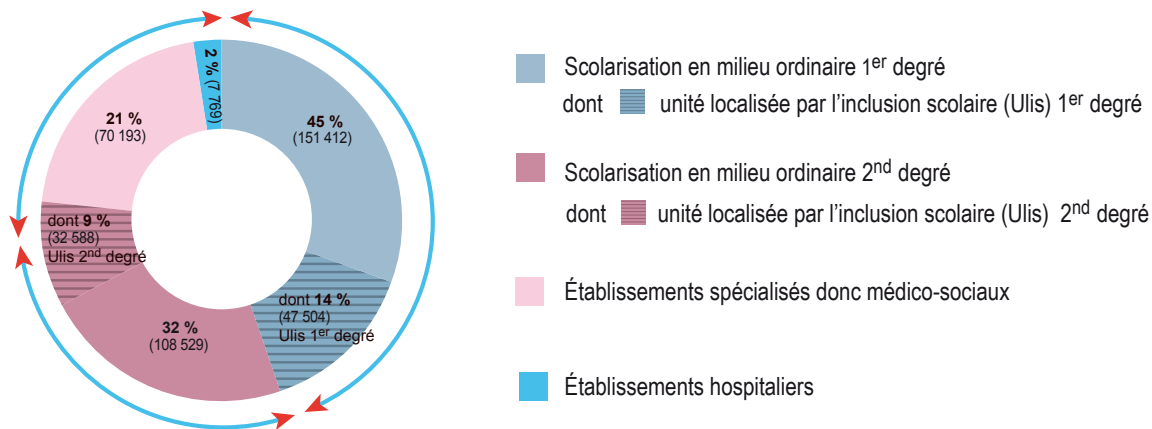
2 % (7 769)

45 %
(151 412)

dont 14 %
(47 504)
Ulis 1$^{er}$ degré

32 %
(108 529)

dont 9 %
(32 588)
Ulis 2$^{nd}$ degré

21 %
(70 193)

Scolarisation en milieu ordinaire 1$^{er}$ degré
dont unité localisée par l'inclusion scolaire (Ulis) 1$^{er}$ degré

Scolarisation en milieu ordinaire 2$^{nd}$ degré
dont unité localisée par l'inclusion scolaire (Ulis) 2$^{nd}$ degré

Établissements spécialisés donc médico-sociaux

Établissements hospitaliers